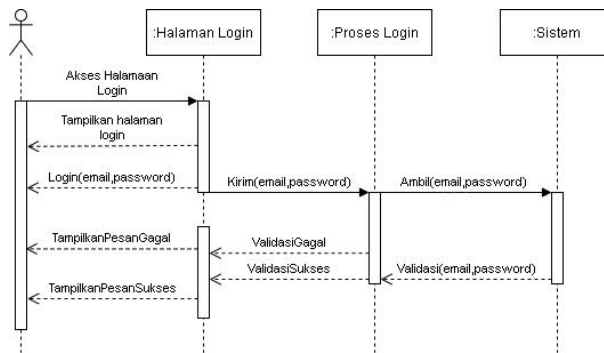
:Halaman Login

:Proses Login

:Sistem

Akses Halamaan Login

Tampilkan halaman login

Login(email,password)

Kirim(email,password)

Ambil(email,password)

TampilkanPesanGagal

ValidasiGagal

ValidasiSukses

Validasi(email,password)

TampilkanPesanSukses